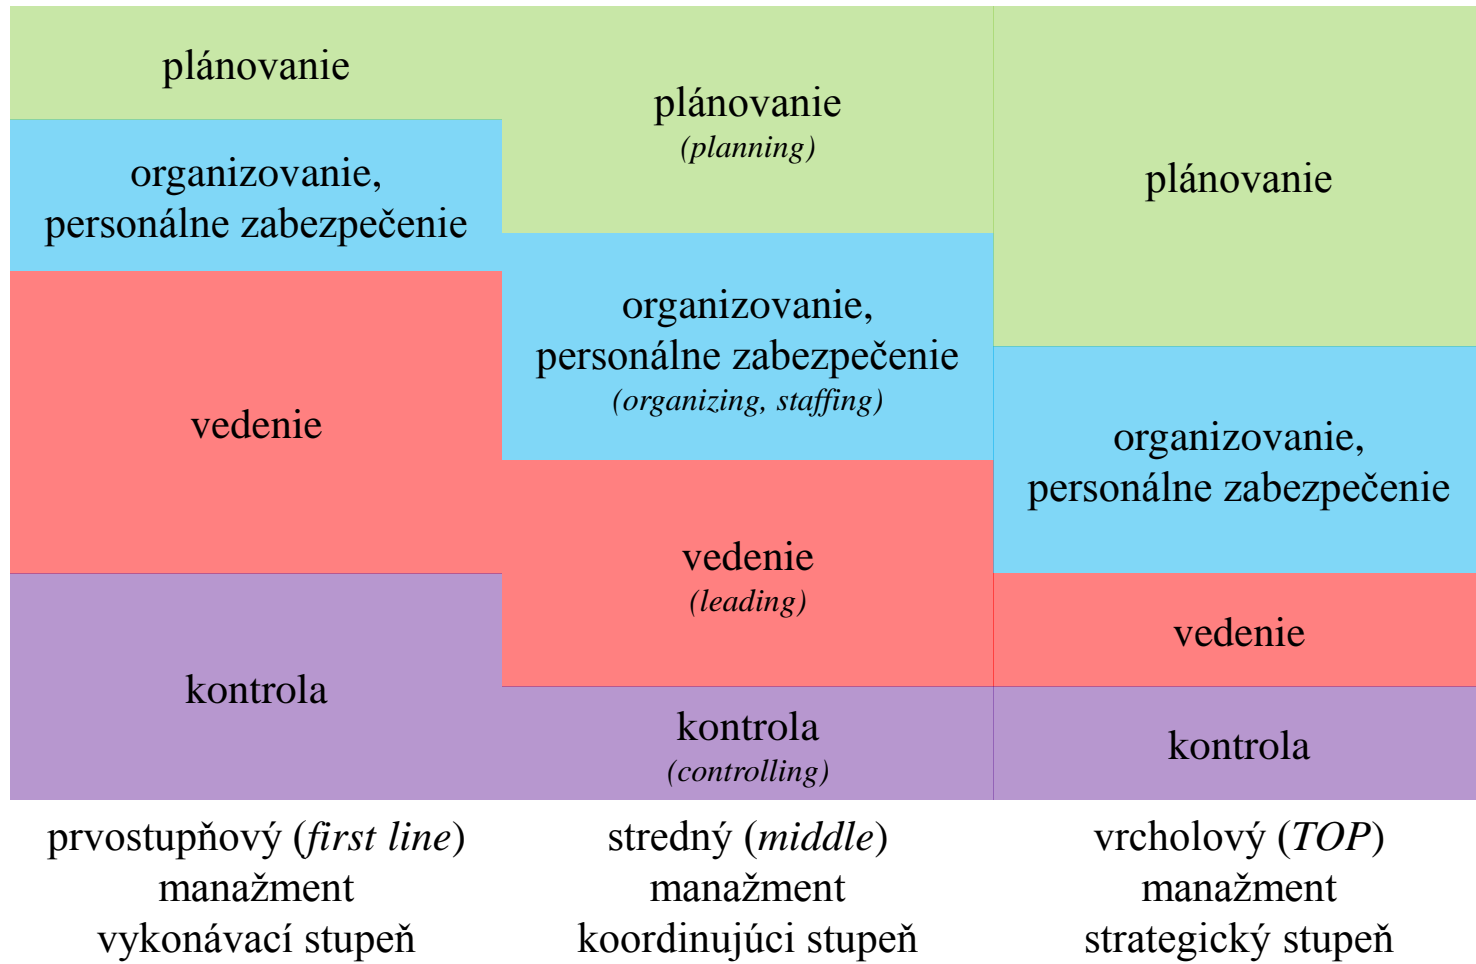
plánovanie

organizovanie, personálne zabezpečenie

vedenie

kontrola

plánovanie
(planning)

organizovanie, personálne zabezpečenie
(organizing, staffing)

vedenie
(leading)

kontrola
(controlling)

plánovanie

organizovanie, personálne zabezpečenie

vedenie

kontrola

prvostupňový (*first line*) manažment vykonávací stupeň

stredný (*middle*) manažment koordinujúci stupeň

vrcholový (*TOP*) manažment strategický stupeň